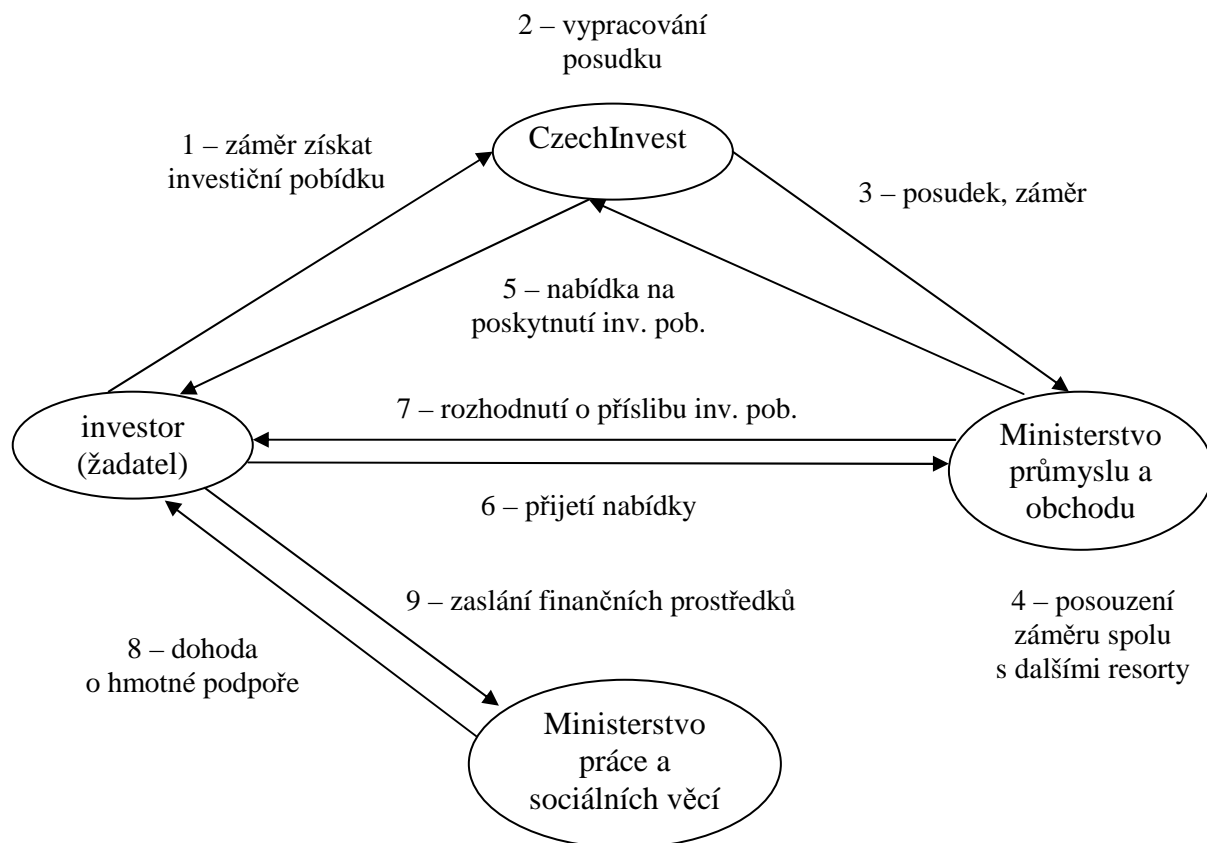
2 – vypracování posudku

CzechInvest

1 – záměr získat investiční pobídku

3 – posudek, záměr

5 – nabídka na poskytnutí inv. pob.

7 – rozhodnutí o příslibu inv. pob.

investor (žadatel)

Ministerstvo průmyslu a obchodu

6 – přijetí nabídky

9 – zaslání finančních prostředků

4 – posouzení záměru spolu s dalšími resorty

8 – dohoda o hmotné podpoře

Ministerstvo práce a sociálních věcí